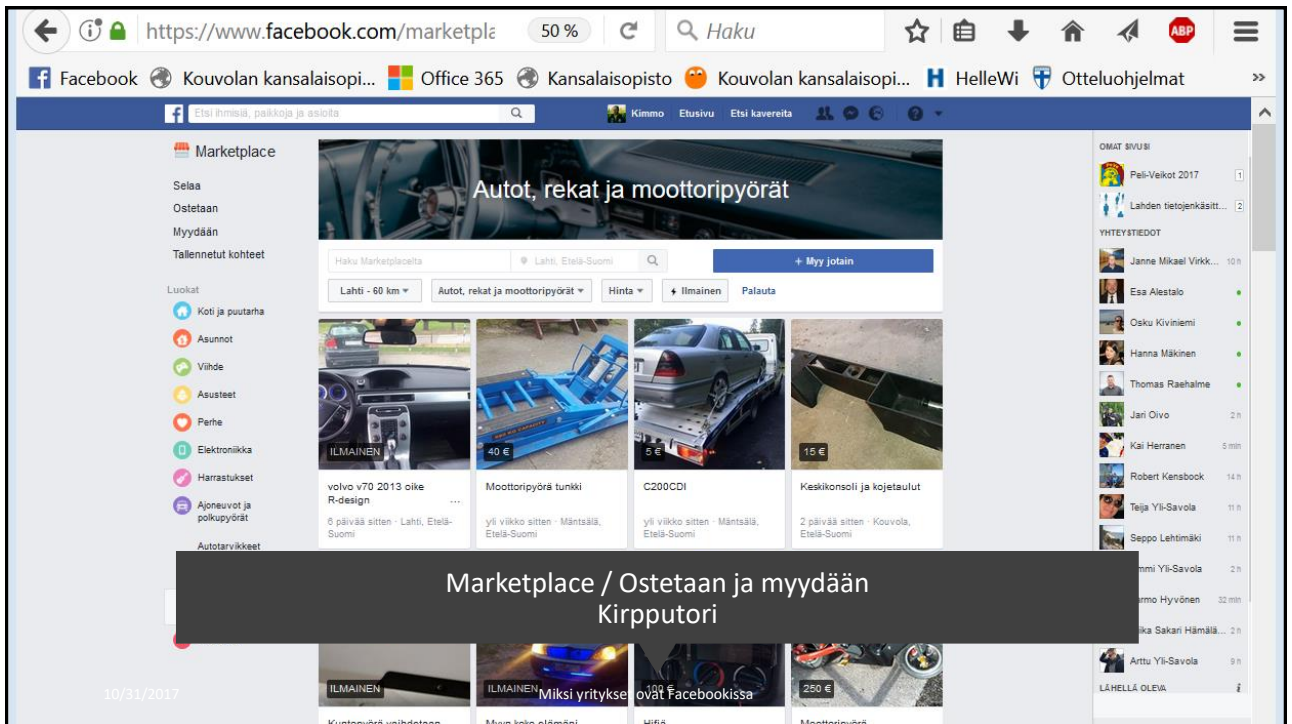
https://www.facebook.com/marketpla 50 % Haku

Facebook Kouvolan kansalaisopi... Office 365 Kansalaisopisto Kouvolan kansalaisopi... HelleWi Otteluohjelmat »

Etsi ihmisiä, paikkoja ja asioita Kimmo Etusivu Etsi kavereita

Marketplace
Selaa
Ostetaan
Myydään
Tallennetut kohteet

Luokat
Koti ja puutarha
Asunnot
Viihde
Asusteet
Perhe
Elektroniikka
Harrastukset
Ajoneuvot ja polkupyörät
Autotarvikkeet

Autot, rekat ja moottoripyörät

Haku Marketplacelta Lahti, Etelä-Suomi + Myy jotain
Lahti - 60 km Autot, rekat ja moottoripyörät Hinta Ilmainen Palauta

ILMAINEN
volvo v70 2013 oike R-design
6 päivää sitten · Lahti, Etelä-Suomi

40 €
Moottoripyörä tunkki
yli viikko sitten · Mäntsälä, Etelä-Suomi

5 €
C200CDI
yli viikko sitten · Mäntsälä, Etelä-Suomi

15 €
Keskikonsoli ja kojetaulut
2 päivää sitten · Kouvola, Etelä-Suomi

Marketplace / Ostetaan ja myydään
Kirpputori

ILMAINEN
ILMAINEN
250 €
Miksi yritykset ovat Facebookissa
10/31/2017

OMAT SIVUSI
Peli-Veikot 2017 1
Lahden tietojenkäsitt... 2
YHTEYSTIEDOT
Janne Mikael Virkk... 10 h
Esa Alestalo
Osku Kiviniemi
Hanna Mäkinen
Thomas Raehalme
Jari Oivo 2 h
Kai Herranen 5 min
Robert Kensbook 14 h
Teija Yli-Savola 11 h
Seppo Lehtimäki 11 h
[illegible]mmi Yli-Savola 2 h
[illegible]rmo Hyvönen 32 min
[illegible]ika Sakari Hämälä... 2 h
Arttu Yli-Savola 9 h
LÄHELLÄ OLEVA